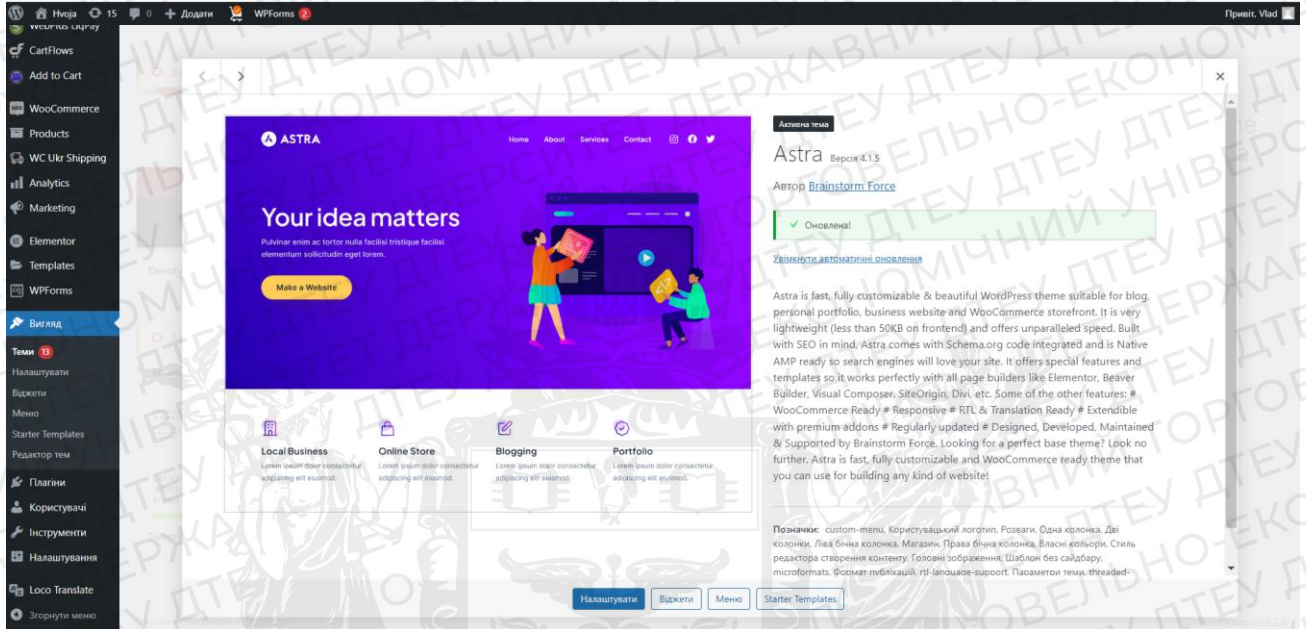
Hvoja 15 0 + Додати WPForms 2 Привіт, Vlad

WebPlus LiqPay
CartFlows
Add to Cart
WooCommerce
Products
WC Ukr Shipping
Analytics
Marketing
Elementor
Templates
WPForms
Вигляд
Теми 13
Налаштувати
Віджети
Меню
Starter Templates
Редактор тем
Плагіни
Користувачі
Інструменти
Налаштування
Loco Translate
Згорнути меню

ASTRA
Home About Services Contact
Your idea matters
Pulvinar enim ac tortor nulla facilisi tristique facilisi elementum sollicitudin eget lorem.
Make a Website

Local Business
Lorem ipsum dolor consectetur adipiscing elit eiusmod.
Online Store
Lorem ipsum dolor consectetur adipiscing elit eiusmod.
Blogging
Lorem ipsum dolor consectetur adipiscing elit eiusmod.
Portfolio
Lorem ipsum dolor consectetur adipiscing elit eiusmod.

Активна тема
Astra Версія 4.1.5
Автор Brainstorm Force
✓ Оновлена!
Увімкнути автоматичні оновлення

Astra is fast, fully customizable & beautiful WordPress theme suitable for blog, personal portfolio, business website and WooCommerce storefront. It is very lightweight (less than 50KB on frontend) and offers unparalleled speed. Built with SEO in mind, Astra comes with Schema.org code integrated and is Native AMP ready so search engines will love your site. It offers special features and templates so it works perfectly with all page builders like Elementor, Beaver Builder, Visual Composer, SiteOrigin, Divi, etc. Some of the other features: # WooCommerce Ready # Responsive # RTL & Translation Ready # Extendible with premium addons # Regularly updated # Designed, Developed, Maintained & Supported by Brainstorm Force. Looking for a perfect base theme? Look no further. Astra is fast, fully customizable and WooCommerce ready theme that you can use for building any kind of website!

Позначки: custom-menu, Користувацький логотип, Розваги, Одна колонка, Дві колонки, Ліва бічна колонка, Магазин, Права бічна колонка, Власні кольори, Стиль редактора створення контенту, Головні зображення, Шаблон без сайдбару, microformats, Формат публікацій, rtl-language-support, Параметри теми, threaded-

Налаштувати Віджети Меню Starter Templates

ДТЕУ ДЕРЖАВНИЙ ТОРГОВЕЛЬНО-ЕКОНОМІЧНИЙ УНІВЕРСИТЕТ